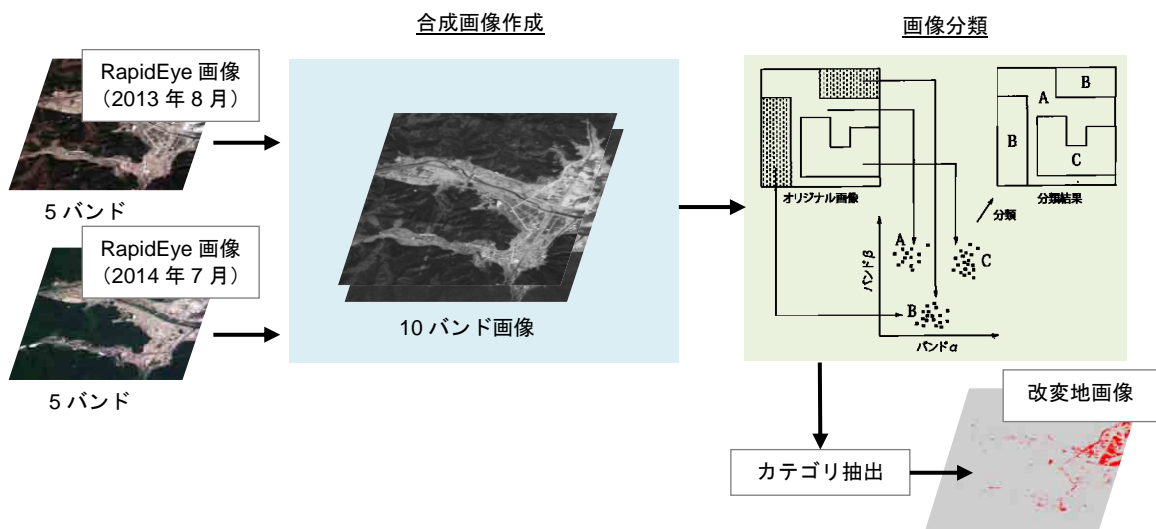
合成画像作成

画像分類

RapidEye 画像
（2013 年 8 月）

5 バンド

RapidEye 画像
（2014 年 7 月）

5 バンド

10 バンド画像

B

A

B

C

オリジナル画像

分類結果

分類

A

C

バンドβ

B

バンドα

改変地画像

カテゴリ抽出